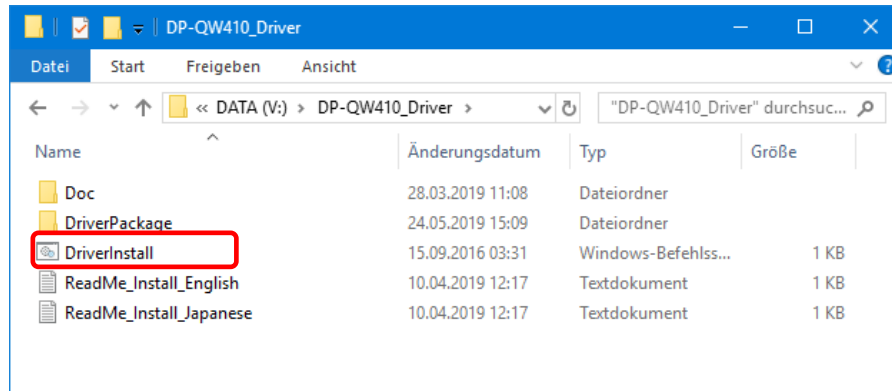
DP-QW410_Driver

Datei | Start | Freigeben | Ansicht

« DATA (V:) > DP-QW410_Driver >

"DP-QW410_Driver" durchsuc...

| Name | Änderungsdatum | Typ | Größe |
|---|---|---|---|
| Doc | 28.03.2019 11:08 | Dateiordner | |
| DriverPackage | 24.05.2019 15:09 | Dateiordner | |
| DriverInstall | 15.09.2016 03:31 | Windows-Befehlss... | 1 KB |
| ReadMe_Install_English | 10.04.2019 12:17 | Textdokument | 1 KB |
| ReadMe_Install_Japanese | 10.04.2019 12:17 | Textdokument | 1 KB |